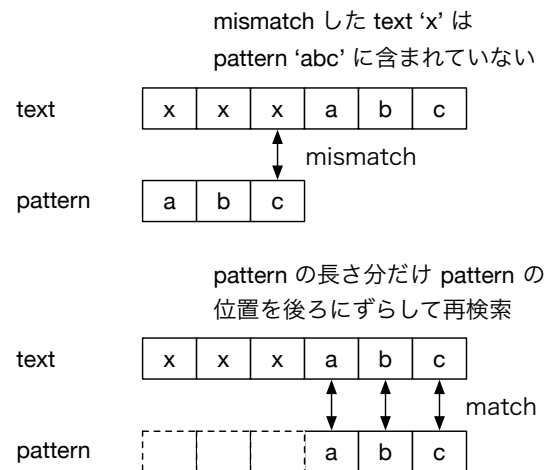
mismatch した text 'x' は pattern 'abc' に含まれていない

text

| x | x | x | a | b | c |
|---|---|---|---|---|---|

mismatch

pattern

| a | b | c |
|---|---|---|

pattern の長さ分だけ pattern の位置を後ろにずらして再検索

text

| x | x | x | a | b | c |
|---|---|---|---|---|---|

match

pattern

|  |  |  | a | b | c |
|---|---|---|---|---|---|